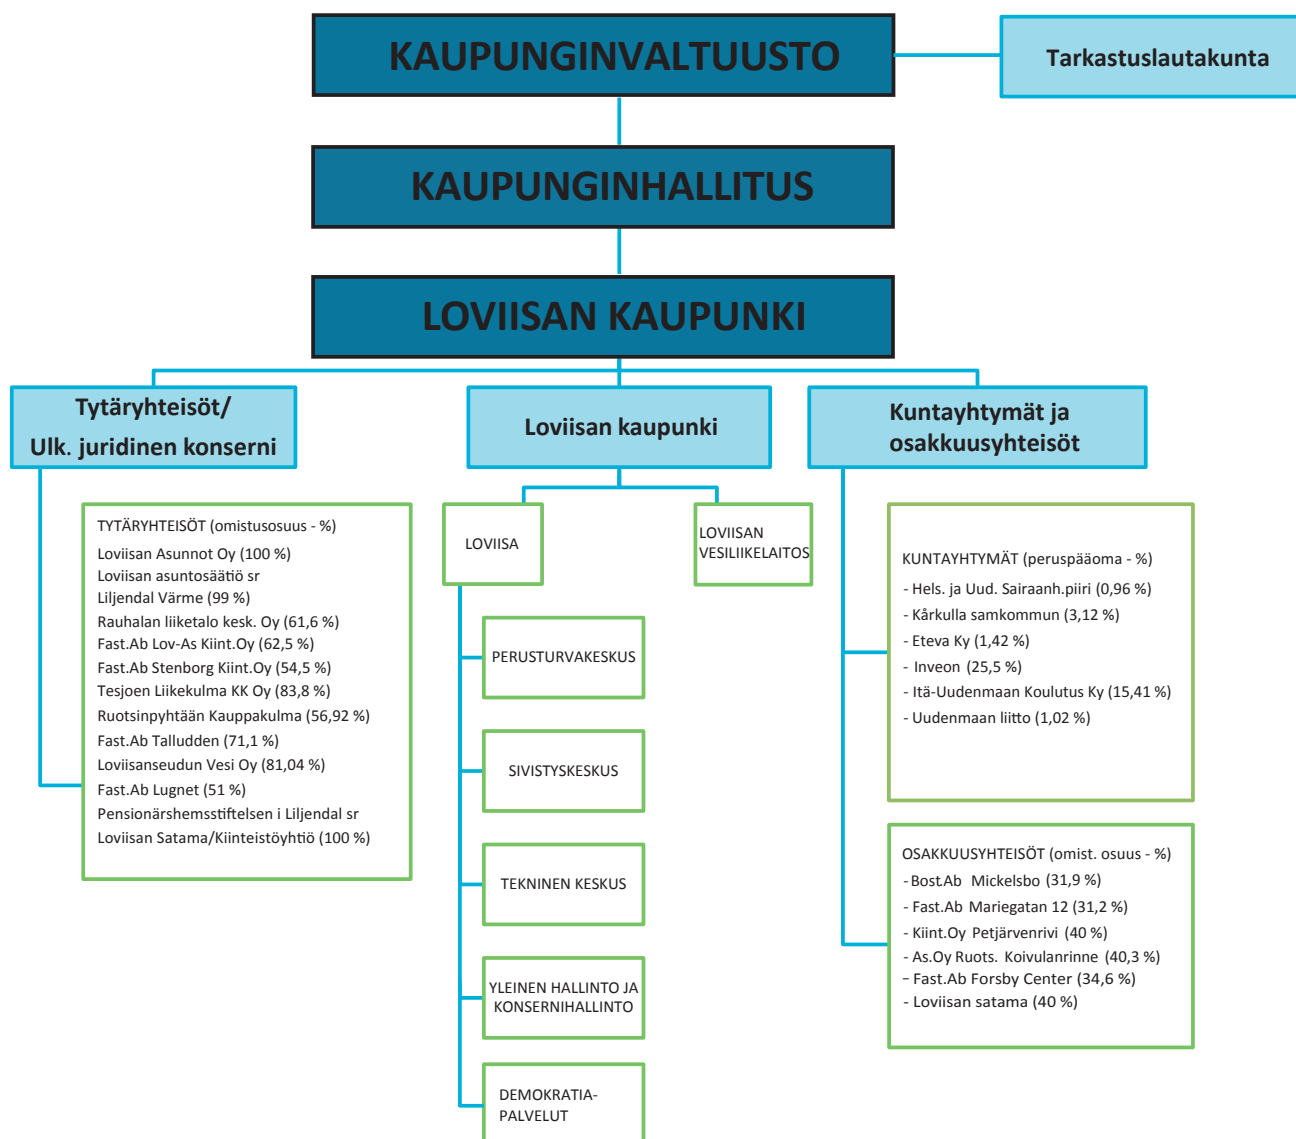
KAUPUNGINVALTUUSTO

Tarkastuslautakunta

KAUPUNGINHALLITUS

LOVIISAN KAUPUNKI

Tytäryhteisöt/
Ulk. juridinen konserni

Loviisan kaupunki

Kuntayhtymät ja
osakkuusyhteisöt

TYTÄRYHTEISÖT (omistusosuus - %)
Loviisan Asunnot Oy (100 %)
Loviisan asuntosäätiö sr
Liljendal Värme (99 %)
Rauhalan liiketalo kesk. Oy (61,6 %)
Fast.Ab Lov-As Kiint.Oy (62,5 %)
Fast.Ab Stenborg Kiint.Oy (54,5 %)
Tesjoen Liikekulma KK Oy (83,8 %)
Ruotsinpyhtään Kauppakulma (56,92 %)
Fast.Ab Talludden (71,1 %)
Loviisanseudun Vesi Oy (81,04 %)
Fast.Ab Lugnet (51 %)
Pensionärshemsstiftelsen i Liljendal sr
Loviisan Satama/Kiinteistöyhtiö (100 %)

LOVIISA

LOVIISAN VESILIIKELAITOS

PERUSTURVAKESKUS

SIVISTYSKESKUS

TEKNINEN KESKUS

YLEINEN HALLINTO JA KONSERNIHALLINTO

DEMOKRATIA-PALVELUT

KUNTAYHTYMÄT (peruspääoma - %)
- Hels. ja Uud. Sairaanh.piiri (0,96 %)
- Kårkulla samkommun (3,12 %)
- Eteva Ky (1,42 %)
- Inveon (25,5 %)
- Itä-Uudenmaan Koulutus Ky (15,41 %)
- Uudenmaan liitto (1,02 %)

OSAKKUUSYHTEISÖT (omist. osuus - %)
- Bost.Ab Mickelsbo (31,9 %)
- Fast.Ab Mariegatan 12 (31,2 %)
- Kiint.Oy Petjärvenrivi (40 %)
- As.Oy Ruots. Koivulanrinne (40,3 %)
- Fast.Ab Forsby Center (34,6 %)
- Loviisan satama (40 %)